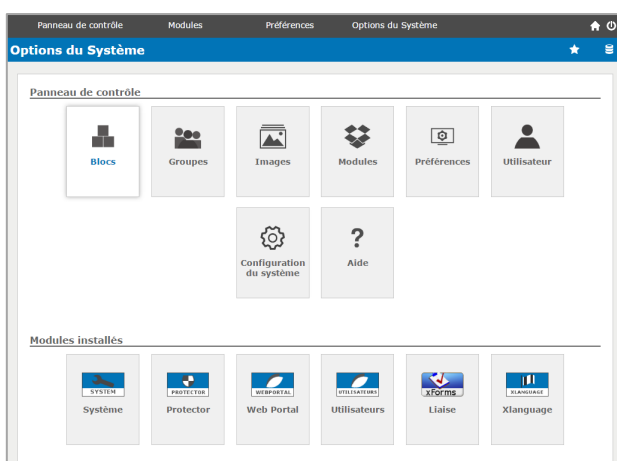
Panneau de contrôle Modules Préférences Options du Système

Options du Système

Panneau de contrôle

Blocs
Groupes
Images
Modules
Préférences
Utilisateur
Configuration du système
Aide

Modules installés

SYSTEM
Système
PROTECTOR
Protector
WEBPORTAL
Web Portal
UTILISATEURS
Utilisateurs
xForms
Liaise
XLANGUAGE
Xlanguage